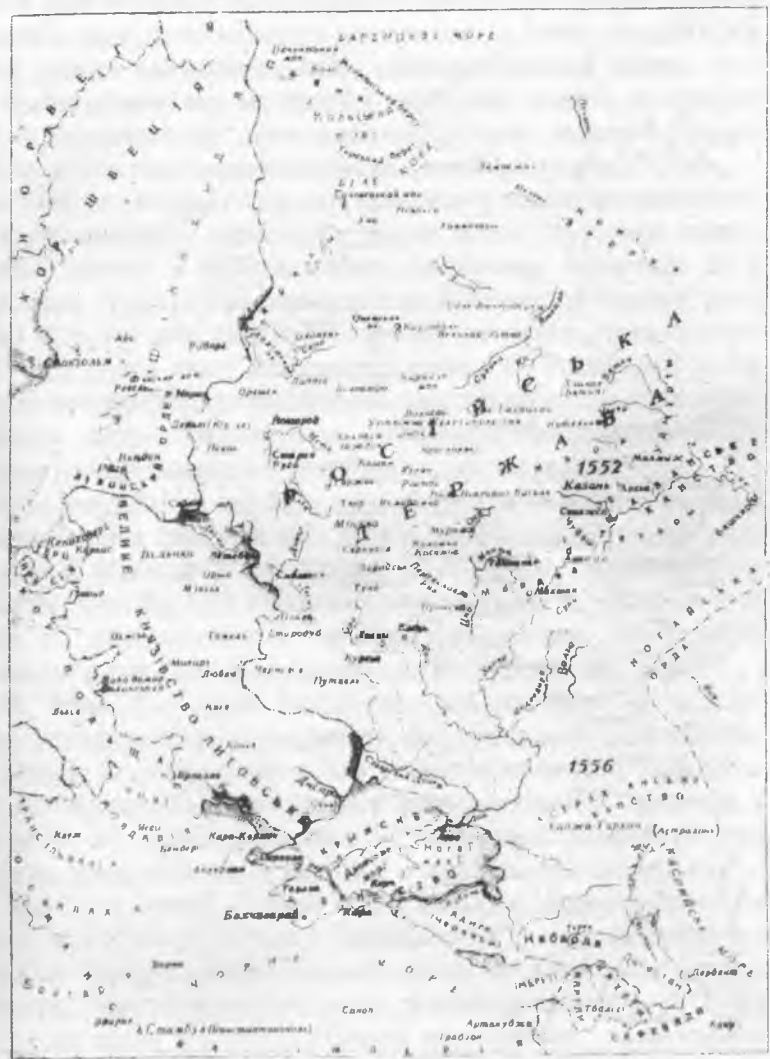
БАРЕНЦОВО МОРЕ

ШВЕЦІЯ

НОРВЕ

Кольский

БЪЛОЕ

Рига

Ревель

Псков

Новгород

Москва

Тверь

Рязань

Нижний Новгород

Казань

1552

1556

Муромъ

Смоленскъ

Витебскъ

Вильна

Полоцкъ

Минскъ

Кіевъ

Чернигов

Стародубъ

Путивль

Курскъ

Тула

Каширъ

Орелъ

Львов

Перекопъ

Кара-Кермен

Бахчисарай

Кафа

Азовъ

Астрахань

Хаджи-Тархан (Астрахань)

Кабарда

Дербент

Тифлис

Трапезунд

Синоп

Константинополь

Стамбул (Константинополь)

ВЕЛИКОЕ КНЯЖЕСТВО ЛИТОВСКОЕ

КРЫМСКОЕ

Ногаи

Черкесы

НОГАЙСКАЯ ОРДА

АСТРАХАНСКОЕ ЦАРСТВО

КАЗАНСКОЕ

РОССІЙСКАЯ ДЕРЖАВА

Молдавия

Бендеры

Аккерманъ

ЧЕРНОЕ МОРЕ

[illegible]